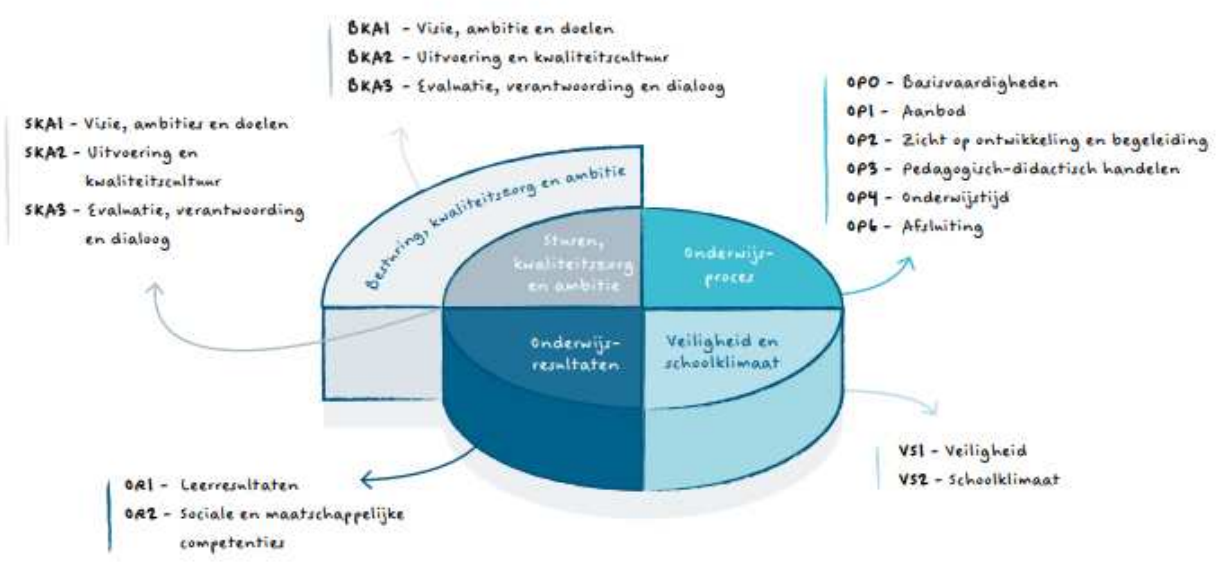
BKA1 - Visie, ambitie en doelen
BKA2 - Uitvoering en kwaliteitscultuur
BKA3 - Evaluatie, verantwoording en dialoog

SKA1 - Visie, ambities en doelen
SKA2 - Uitvoering en kwaliteitscultuur
SKA3 - Evaluatie, verantwoording en dialoog

OP0 - Basisvaardigheden
OP1 - Aanbod
OP2 - Zicht op ontwikkeling en begeleiding
OP3 - Pedagogisch-didactisch handelen
OP4 - Onderwijstijd
OP6 - Afsluiting

Besturing, kwaliteitszorg en ambitie

Sturen, kwaliteitszorg en ambitie

Onderwijsproces

Onderwijsresultaten

Veiligheid en schoolklimaat

VS1 - Veiligheid
VS2 - Schoolklimaat

OR1 - Leerresultaten
OR2 - Sociale en maatschappelijke competenties